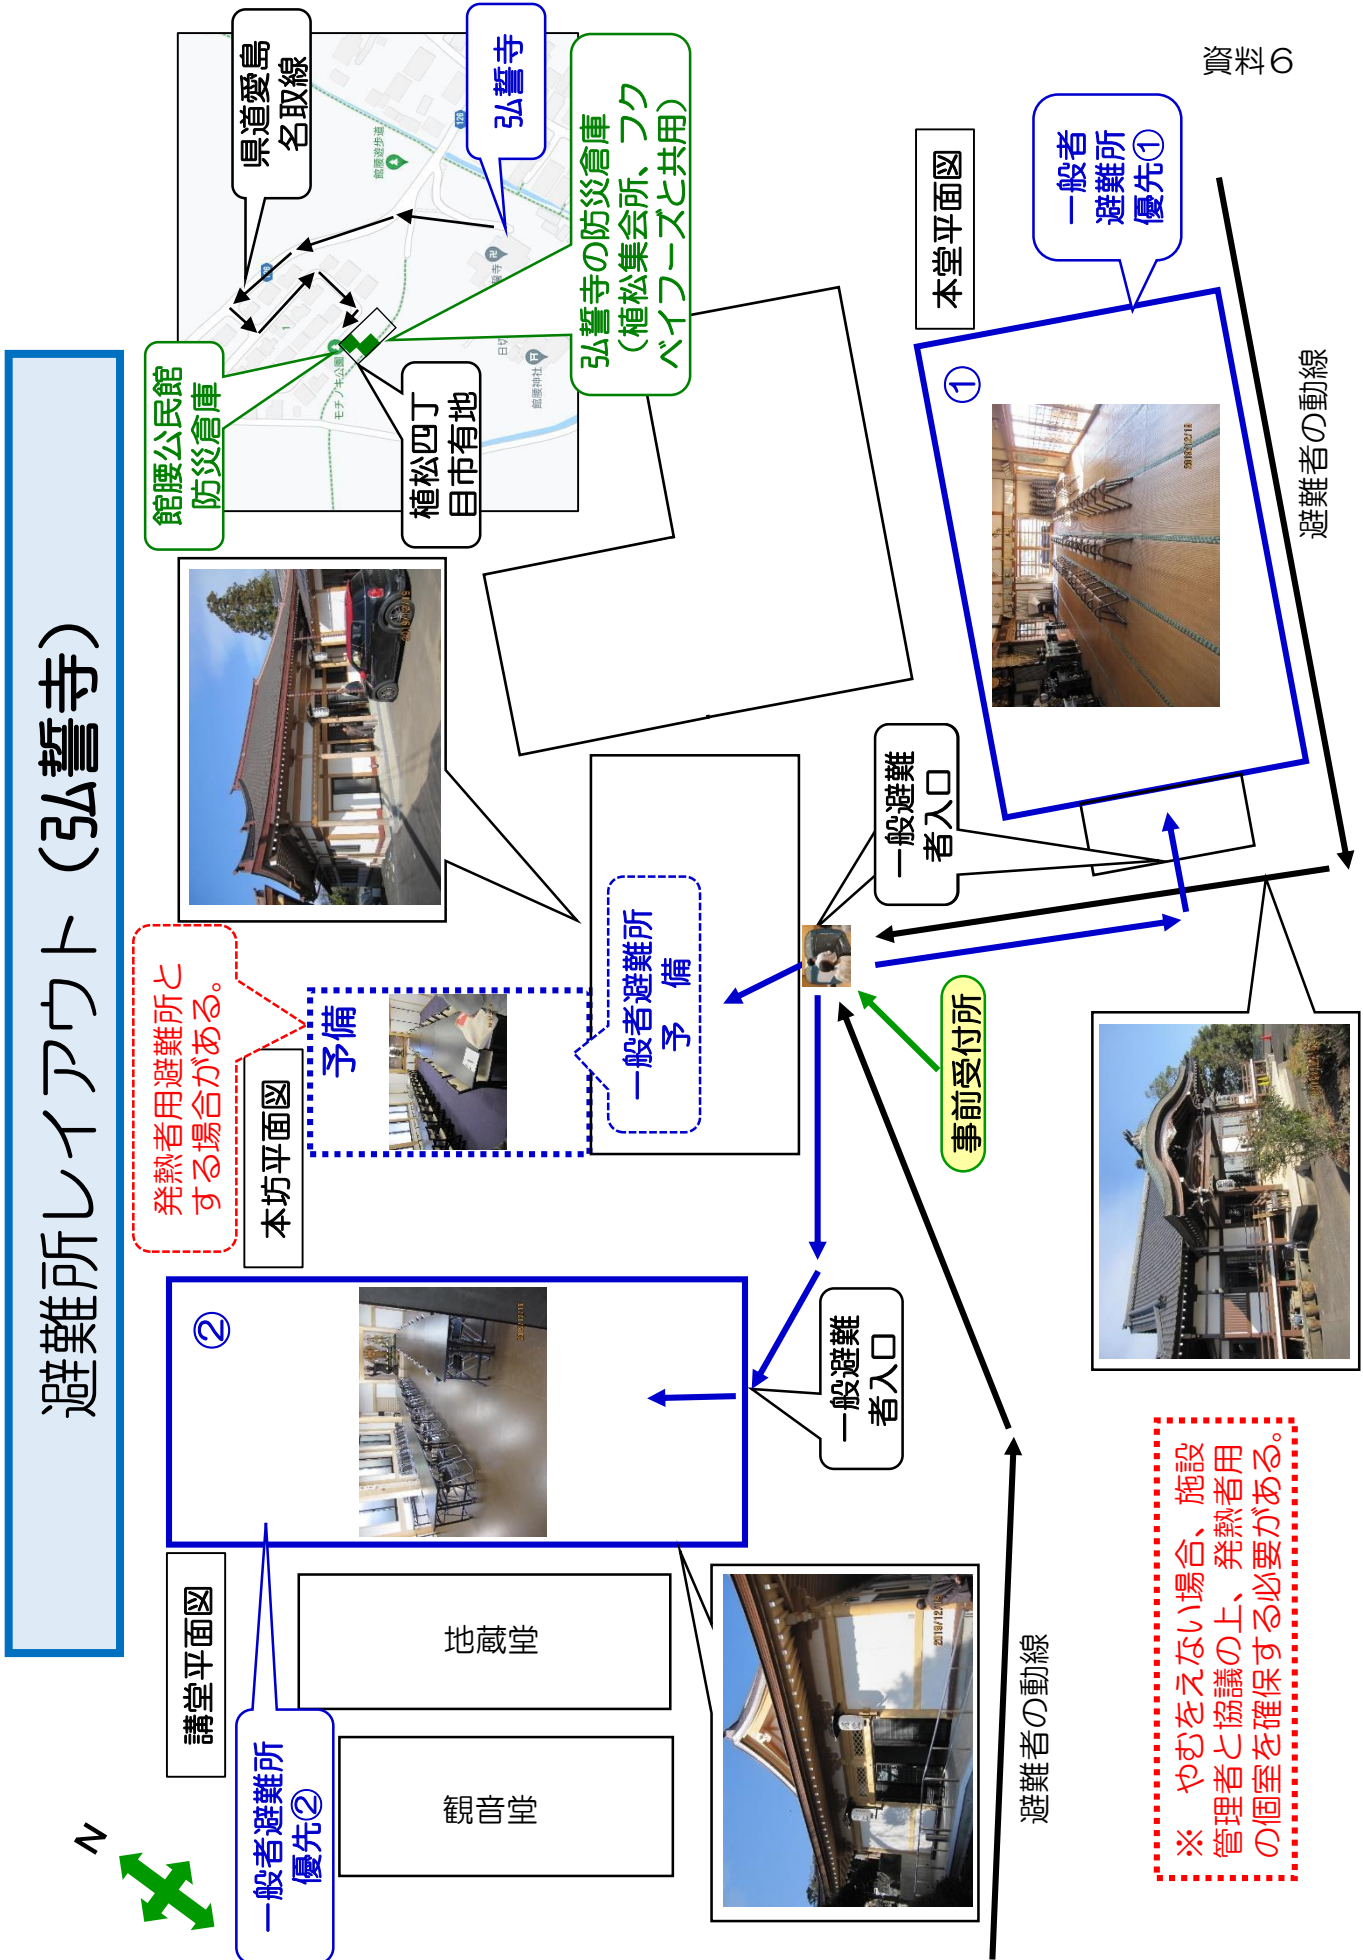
資料6

避難所レイアウト（弘誓寺）

県道愛島名取線

弘誓寺

弘誓寺の防災倉庫（植松集会所、フクベイフーズと共用）

館腰公民館防災倉庫

植松四丁目市有地

本堂平面図

一般者避難所優先①

①

避難者の動線

一般避難者入口

事前受付所

一般者避難所予備

予備

本坊平面図

発熱者用避難所とする場合がある。

②

一般避難者入口

講堂平面図

地蔵堂

観音堂

一般者避難所優先②

避難者の動線

N

※ やむをえない場合、施設管理者と協議の上、発熱者用の個室を確保する必要がある。